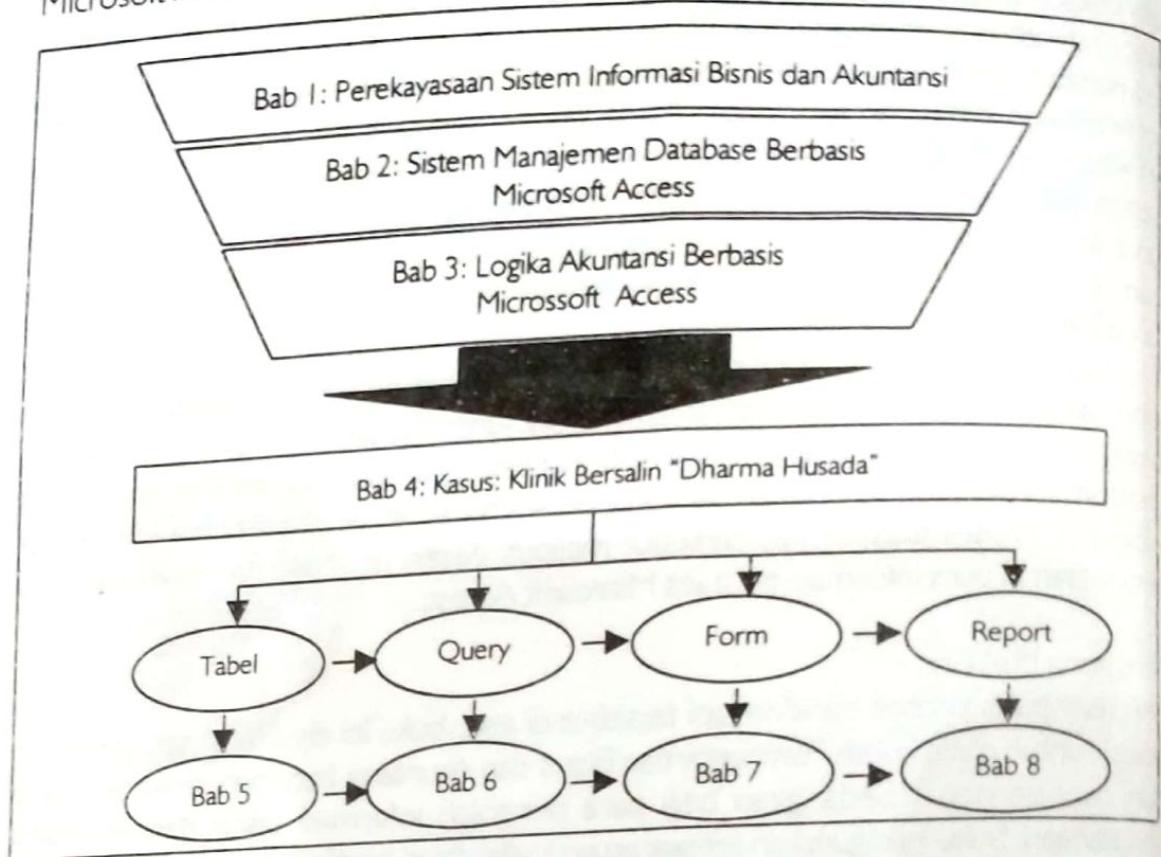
Microsoft

Bab 1: Perekayasaan Sistem Informasi Bisnis dan Akuntansi

Bab 2: Sistem Manajemen Database Berbasis Microsoft Access

Bab 3: Logika Akuntansi Berbasis Microssoft Access

Bab 4: Kasus: Klinik Bersalin "Dharma Husada"

Tabel

Query

Form

Report

Bab 5

Bab 6

Bab 7

Bab 8